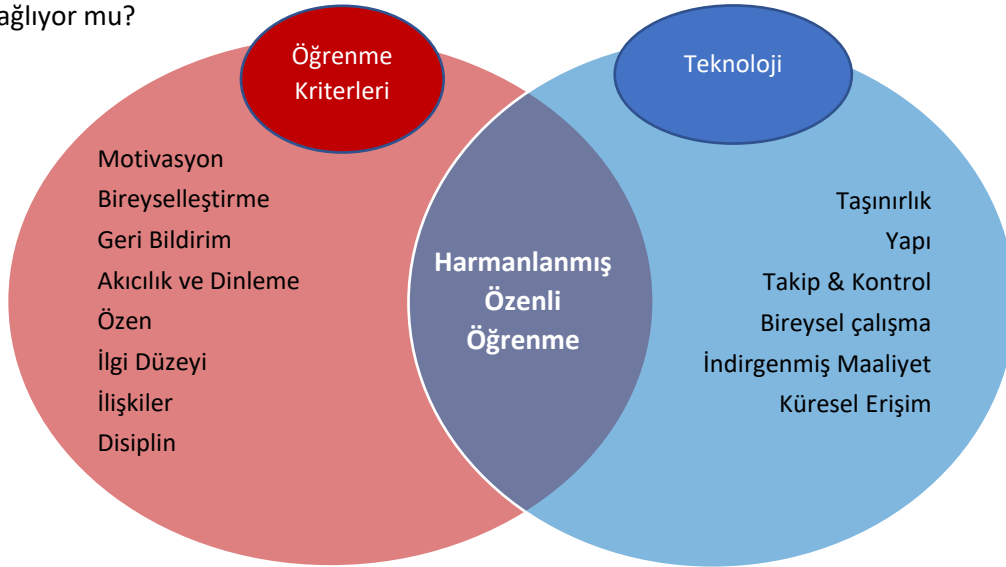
ağlıyor mu?

Öğrenme Kriterleri

Teknoloji

Motivasyon
Bireyselleştirme
Geri Bildirim
Akıcılık ve Dinleme
Özen
İlgi Düzeyi
İlişkiler
Disiplin

Harmanlanmış Özenli Öğrenme

Taşınırlık
Yapı
Takip & Kontrol
Bireysel çalışma
İndirgenmiş Maaliyet
Küresel Erişim